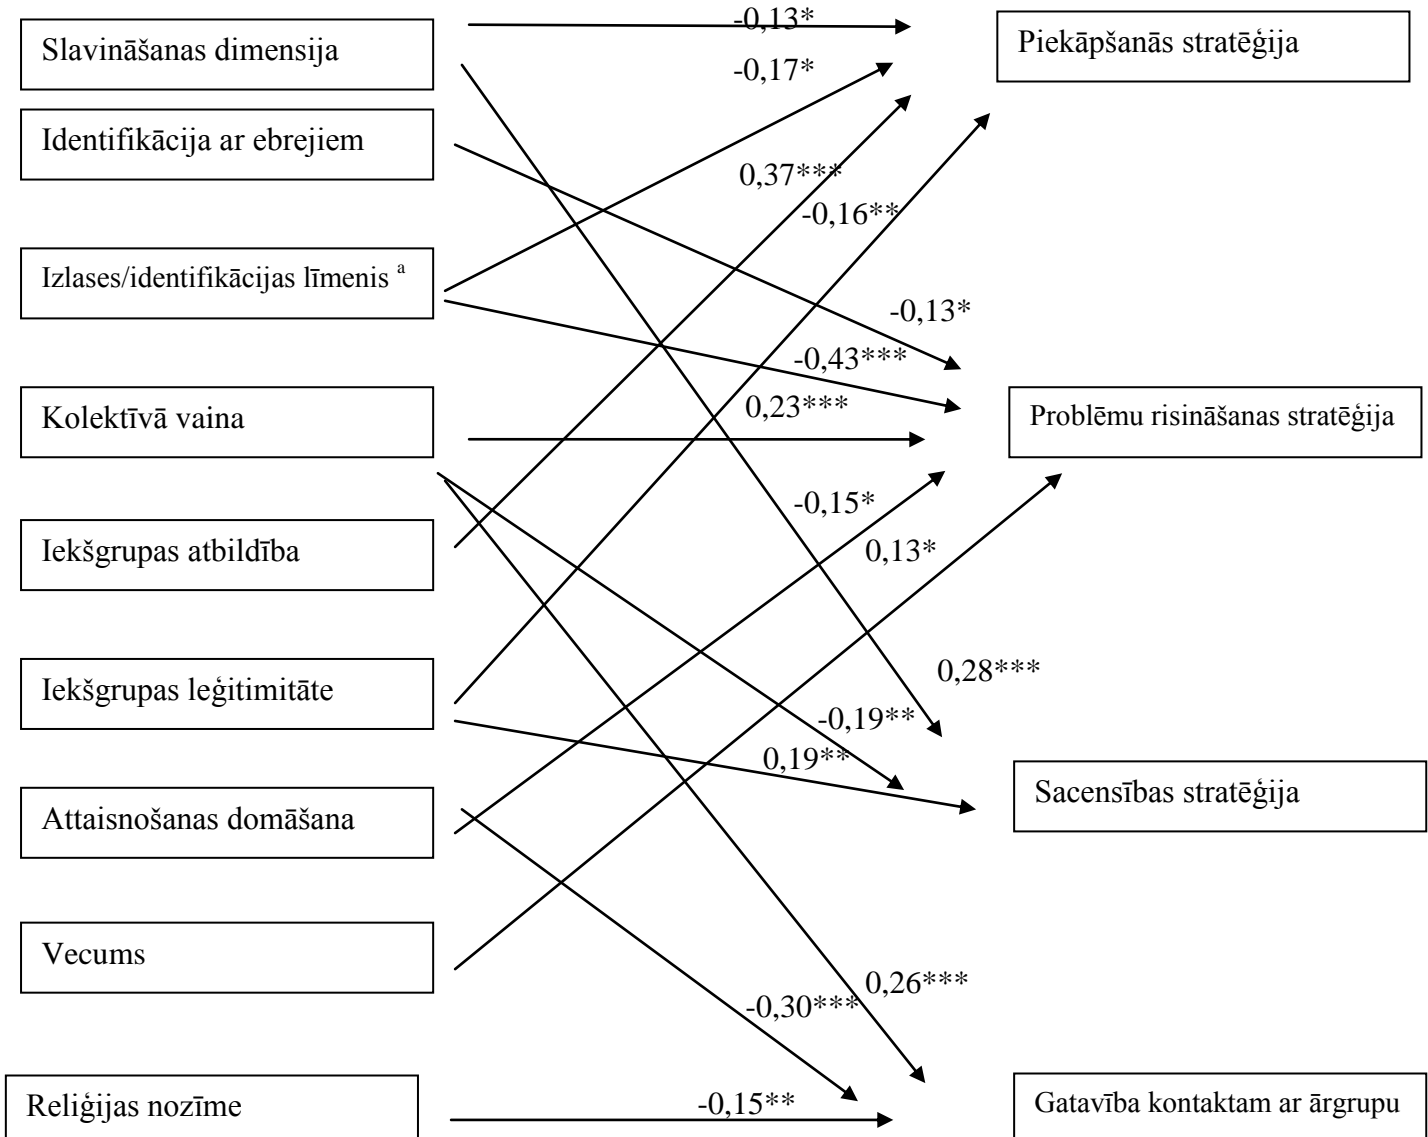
Slavināšanas dimensija

-0,13*

Piekāpšanās stratēģija

-0,17*

Identifikācija ar ebrejiem

0,37***

-0,16**

Izlases/identifikācijas līmenis $^a$

-0,13*

-0,43***

Kolektīvā vaina

0,23***

Problēmu risināšanas stratēģija

-0,15*

Iekšgrupas atbildība

0,13*

0,28***

Iekšgrupas leģitimitāte

-0,19**

0,19**

Sacensības stratēģija

Attaisnošanas domāšana

Vecums

0,26***

-0,30***

Reliģijas nozīme

-0,15**

Gatavība kontaktam ar ārgrupu